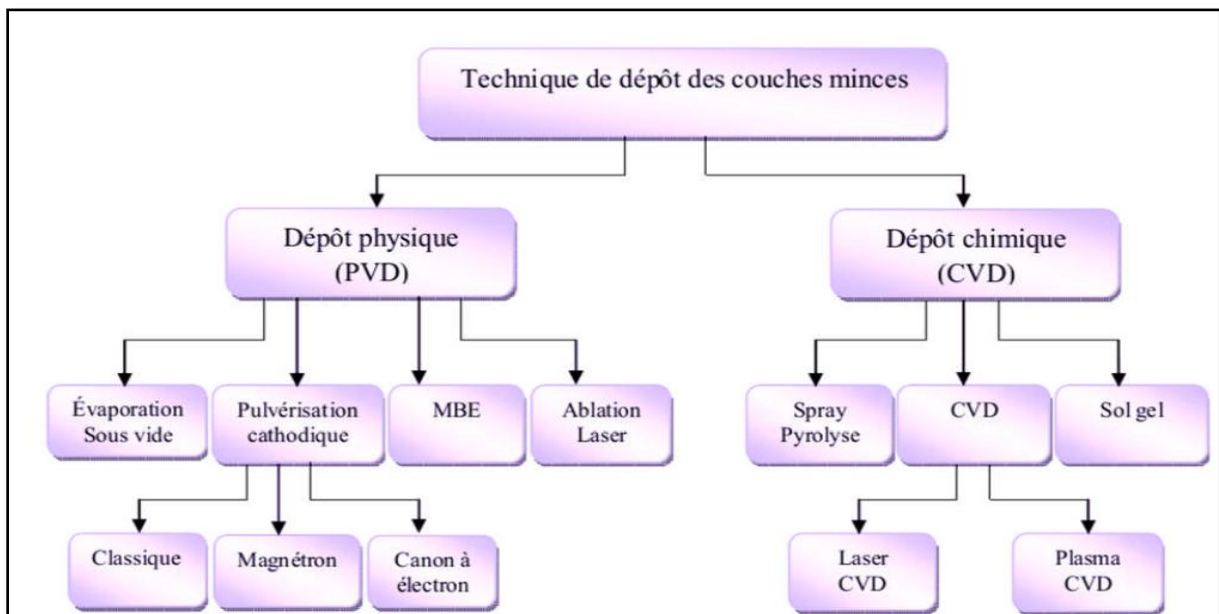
Technique de dépôt des couches minces

Dépôt physique (PVD)

Dépôt chimique (CVD)

Évaporation Sous vide

Pulvérisation cathodique

MBE

Ablation Laser

Spray Pyrolyse

CVD

Sol gel

Classique

Magnétron

Canon à électron

Laser CVD

Plasma CVD